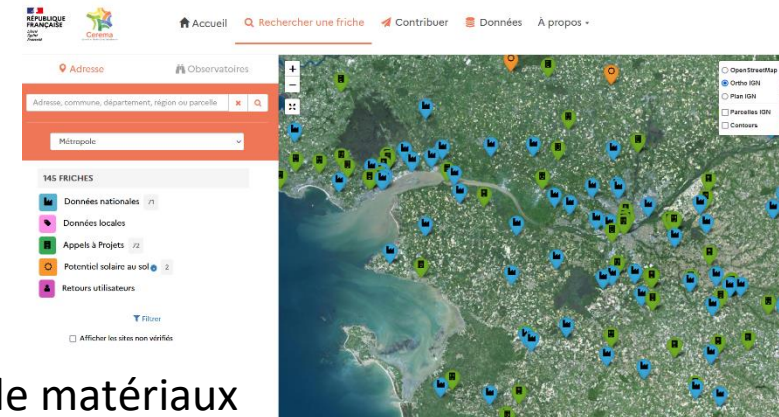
RÉPUBLIQUE FRANÇAISE
Liberté Égalité Fraternité
Cerema

Accueil
Rechercher une friche
Contribuer
Données
À propos

Adresse
Observatoires

Adresse, commune, département, région ou parcelle

Métropole

145 FRICHES

Données nationales 71
Données locales
Appels à Projets 72
Potentiel solaire au sol 2
Retours utilisateurs

Filtrer

Afficher les sites non vérifiés

OpenStreetMap
Ortho IGN
Plan IGN
Parcelles IGN
Contours

+
−

le matériaux